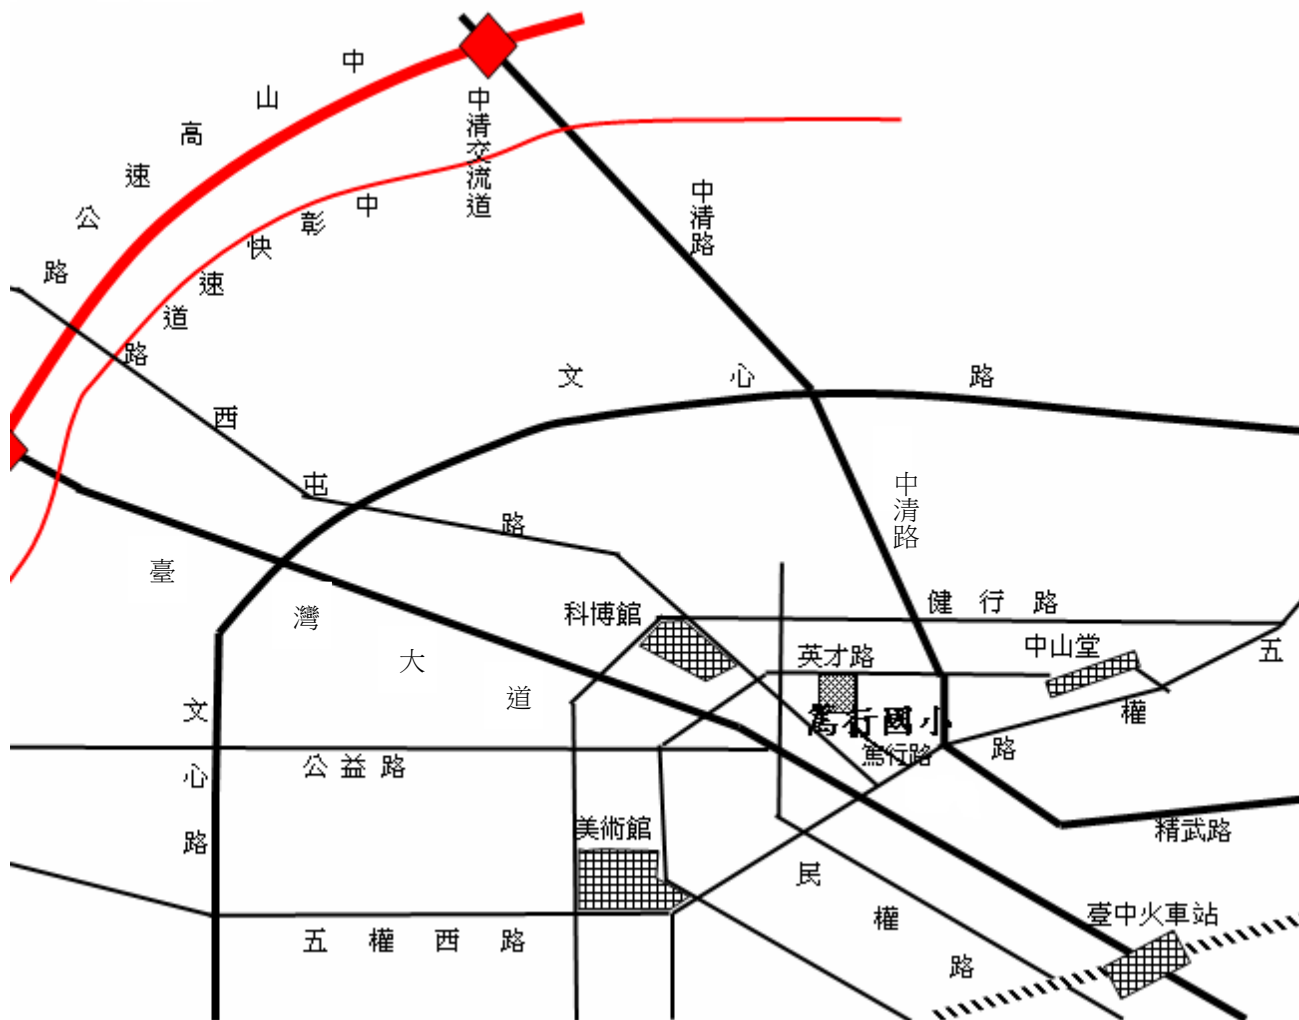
中山高速公路

中清交流道

中彰快速道路

中清路

文心路

西屯路

中清路

臺灣大道

科博館

健行路

英才路

中山堂

五權路

篤行國小

篤行路

文心路

公益路

美術館

精武路

民權路

五權西路

臺中火車站